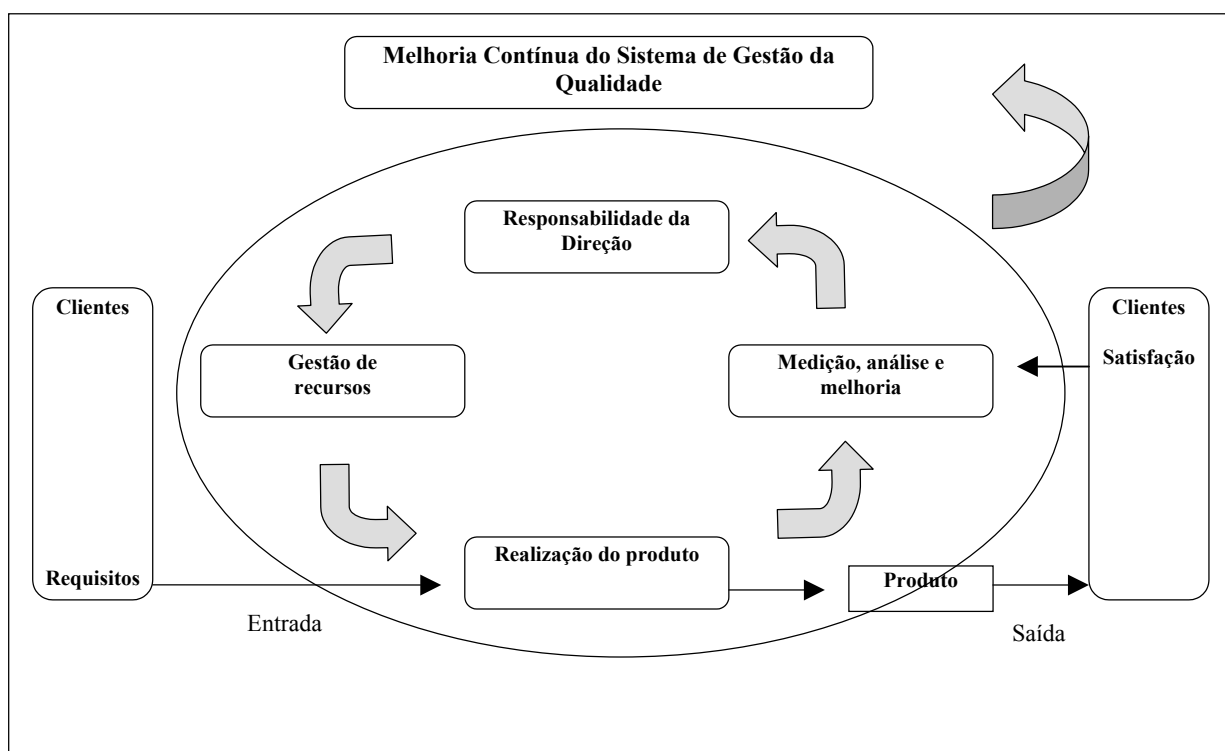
Melhoria Contínua do Sistema de Gestão da Qualidade

Responsabilidade da Direção

Clientes

Gestão de recursos

Medição, análise e melhoria

Clientes

Satisfação

Requisitos

Realização do produto

Produto

Entrada

Saída